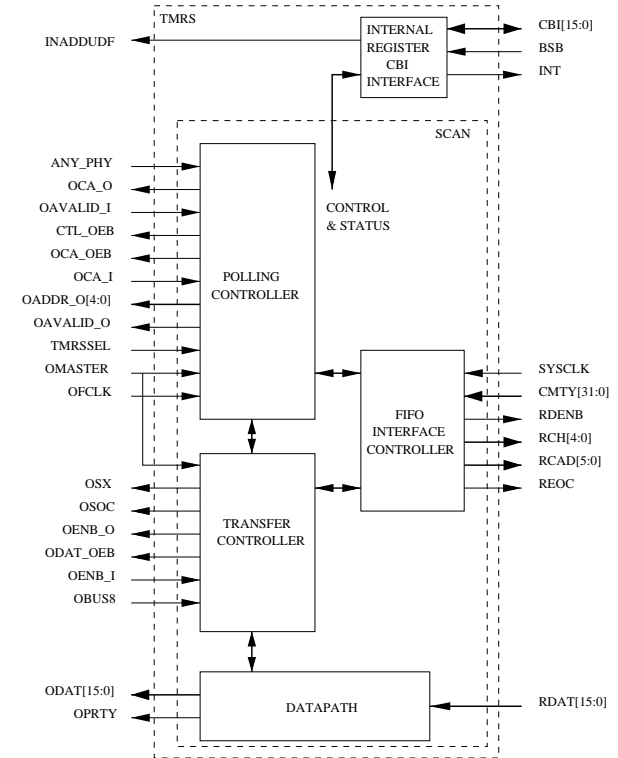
TMRS

INADDUDF

INTERNAL REGISTER CBI INTERFACE

CBI[15:0]

BSB

INT

SCAN

ANY_PHY

OCA_O

OAVALID_I

CTL_OEB

OCA_OEB

OCA_I

OADDR_O[4:0]

OAVALID_O

TMRSSEL

OMASTER

OFCLK

CONTROL & STATUS

POLLING CONTROLLER

FIFO INTERFACE CONTROLLER

SYSCLK

CMTY[31:0]

RDENB

RCH[4:0]

RCAD[5:0]

REOC

OSX

OSOC

OENB_O

ODAT_OEB

OENB_I

OBUS8

TRANSFER CONTROLLER

ODAT[15:0]

OPRTY

DATAPATH

RDAT[15:0]